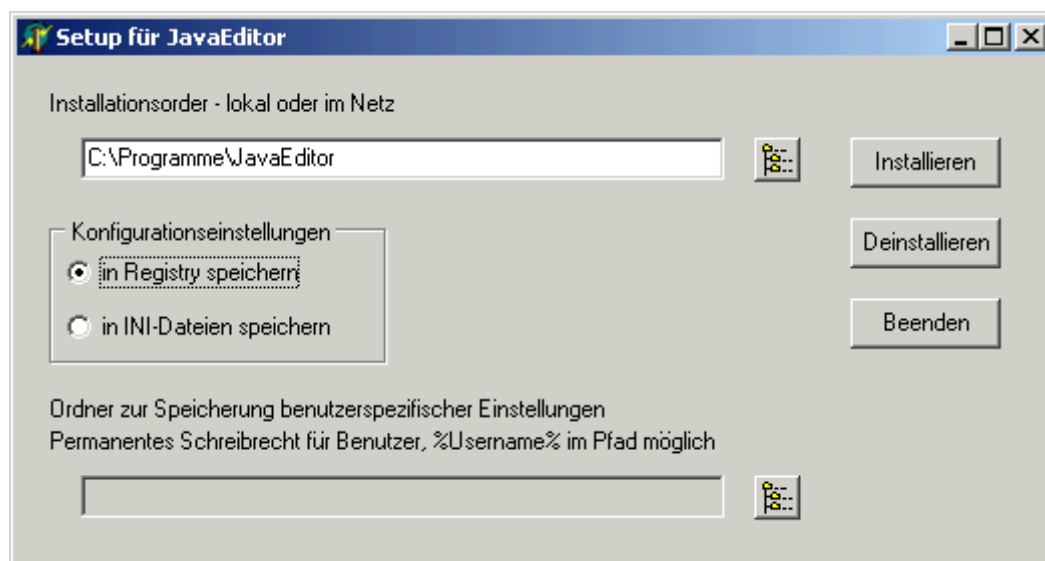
Setup für JavaEditor

Installationsorder - lokal oder im Netz

C:\Programme\JavaEditor

Installieren

Konfigurationseinstellungen

in Registry speichern

in INI-Dateien speichern

Deinstallieren

Beenden

Ordner zur Speicherung benutzerspezifischer Einstellungen
Permanentes Schreibrecht für Benutzer, %Username% im Pfad möglich